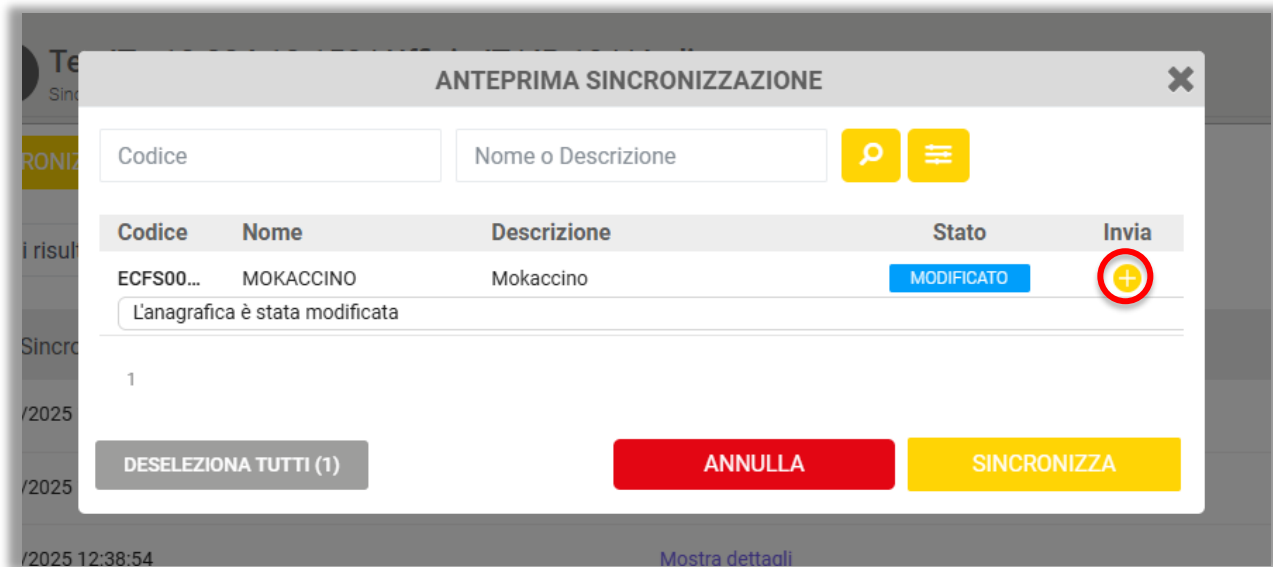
Te
Sinc
RONIZ
i risult
Sincro
/2025
/2025
/2025 12:38:54
Mostra dettagli

ANTEPRIMA SINCRONIZZAZIONE

Codice
Nome o Descrizione

| Codice | Nome | Descrizione | Stato | Invia |
|---|---|---|---|---|
| ECFS00... | MOKACCINO | Mokaccino | MODIFICATO | |

L'anagrafica è stata modificata

1

DESELEZIONA TUTTI (1)
ANNULLA
SINCRONIZZA